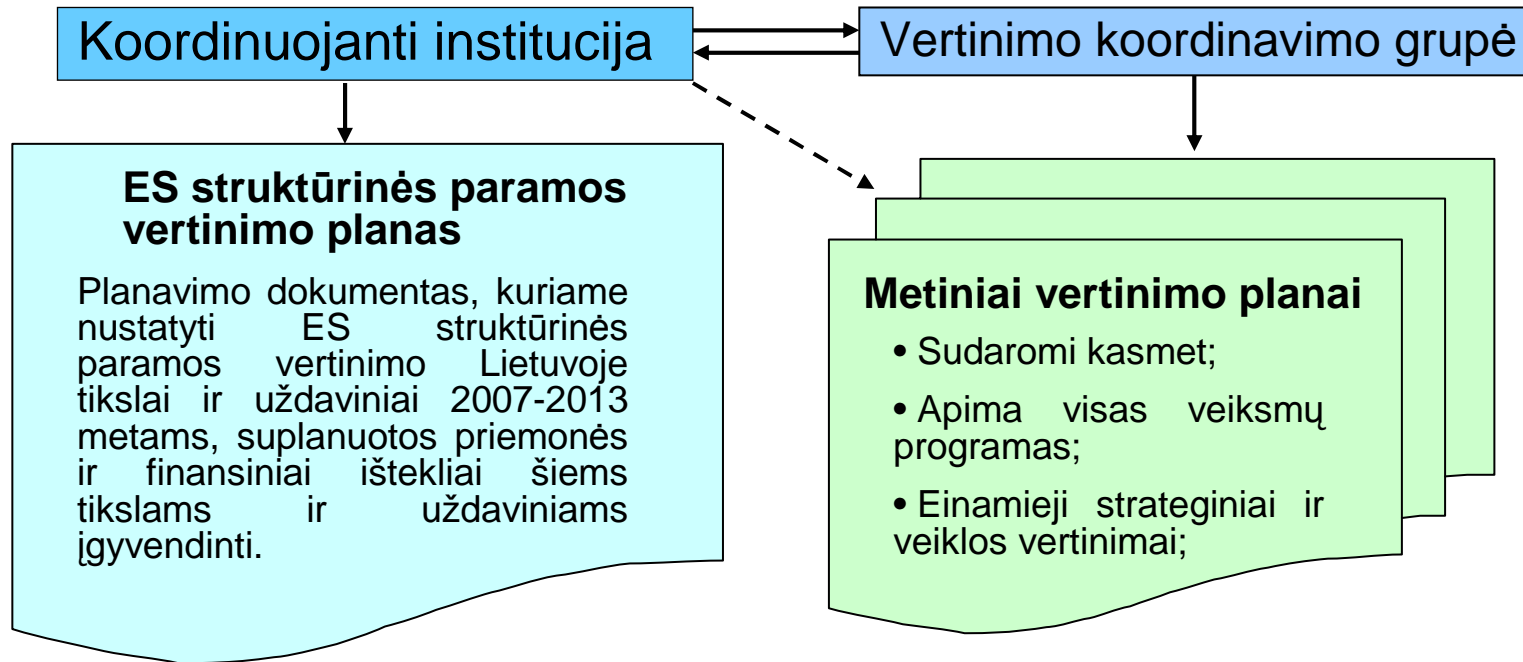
Koordinuojanti institucija

Vertinimo koordinavimo grupė

ES struktūrinės paramos vertinimo planas

Planavimo dokumentas, kuriame nustatyti ES struktūrinės paramos vertinimo Lietuvoje tikslai ir uždaviniai 2007-2013 metams, suplanuotos priemonės ir finansiniai ištekliai šiems tikslams ir uždaviniams įgyvendinti.

Metiniai vertinimo planai

• Sudaromi kasmet;

• Apima visas veiksmų programas;

• Einamieji strateginiai ir veiklos vertinimai;